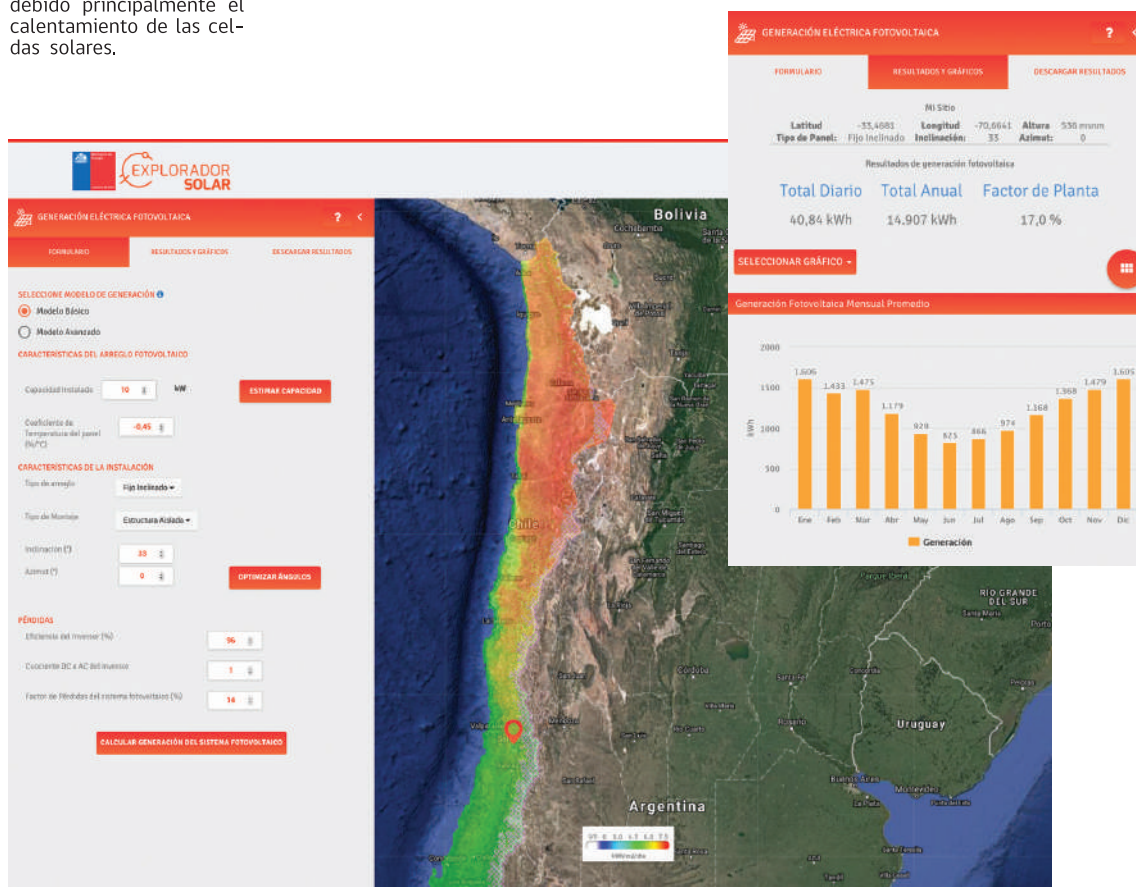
debido principalmente el calentamiento de las celdas solares.

EXPLORADOR SOLAR

GENERACIÓN ELÉCTRICA FOTOVOLTAICA ? <

FORMULARIO | RESULTADOS Y GRÁFICOS | DESCARGAR RESULTADOS

SELECCIONE MODELO DE GENERACIÓN
Modelo Básico
Modelo Avanzado

CARACTERÍSTICAS DEL ARREGLO FOTOVOLTAICO
Capacidad Instalada 10 kW
ESTIMAR CAPACIDAD
Coeficiente de Temperatura del panel (%/°C) -0,45

CARACTERÍSTICAS DE LA INSTALACIÓN
Tipo de arreglo Fijo Inclinado
Tipo de Montaje Estructura Aislada
Inclinación (°) 33
Azimut (°) 0
OPTIMIZAR ÁNGULOS

PÉRDIDAS
Eficiencia del inversor (%) 96
Cuociente DC a AC del inversor 1
Factor de Pérdidas del sistema fotovoltaico (%) 14
CALCULAR GENERACIÓN DEL SISTEMA FOTOVOLTAICO

Bolivia
Chile
Argentina
Uruguay
RIO GRANDE DO SUL
kWh/m²/día

GENERACIÓN ELÉCTRICA FOTOVOLTAICA ? <

FORMULARIO | RESULTADOS Y GRÁFICOS | DESCARGAR RESULTADOS

Mi Sitio
Latitud -33,4681 Longitud -70,6641 Altura 530 msnm
Tipo de Panel: Fijo Inclinado Inclinación: 33 Azimut: 0

Resultados de generación fotovoltaica

| Total Diario | Total Anual | Factor de Planta |
|---|---|---|
| 40,84 kWh | 14.907 kWh | 17,0 % |

SELECCIONAR GRÁFICO

Generación Fotovoltaica Mensual Promedio

2000
1500
1000
500
0
kWh

| Ene | Feb | Mar | Abr | May | Jun | Jul | Ago | Sep | Oct | Nov | Dic |
|---|---|---|---|---|---|---|---|---|---|---|---|
| 1.606 | 1.433 | 1.475 | 1.179 | 928 | 825 | 866 | 974 | 1.168 | 1.368 | 1.479 | 1.605 |

Generación